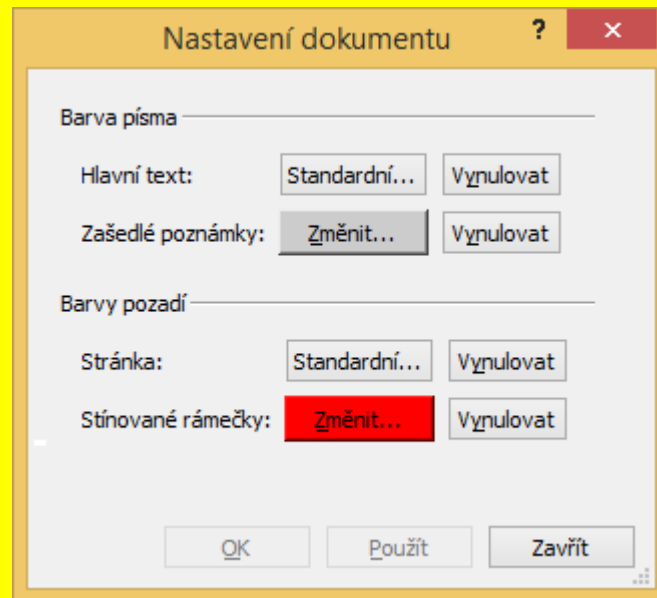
Nastavení dokumentu

?

×

Barva písma

Hlavní text: Standardní... Vynulovat

Zašedlé poznámky: Změnit... Vynulovat

Barvy pozadí

Stránka: Standardní... Vynulovat

Stínované rámečky: Změnit... Vynulovat

OK Použít Zavřít